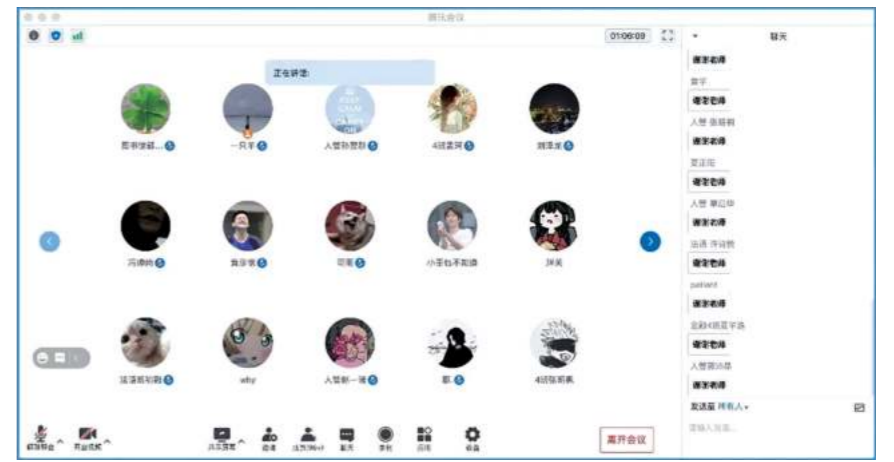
腾讯会议

01:06:09

正在讲话:

图书馆籍... 一只羊 人管孙楚群 4班蓝洞 胡泽龙

冯清帅 黄泺铭 可可 小葱也不知道 冰美

法学系刘鹤 why 人管新一班 默 4班张丽燕

聊天

谢谢老师
黄宇
谢谢老师
人管 张丽莉
谢谢老师
夏正阳
谢谢老师
人管 李凌华
谢谢老师
法语 许诗悦
谢谢老师
patient
谢谢老师
金融4班夏宇浩
谢谢老师
人管郭兴倩
谢谢老师

发送至 所有人
请输入消息...

解除静音 开启视频 共享屏幕 邀请 管理成员 聊天 录制 应用 设置 离开会议